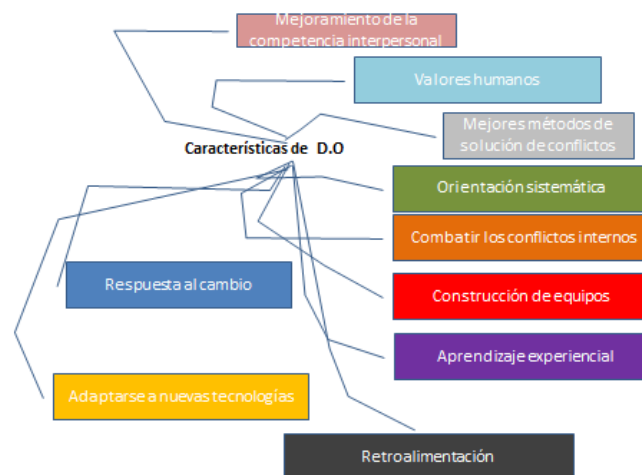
Mejoramiento de la competencia interpersonal

Valores humanos

Mejores métodos de solución de conflictos

Características de D.O

Orientación sistemática

Combatir los conflictos internos

Respuesta al cambio

Construcción de equipos

Aprendizaje experiencial

Adaptarse a nuevas tecnologías

Retroalimentación